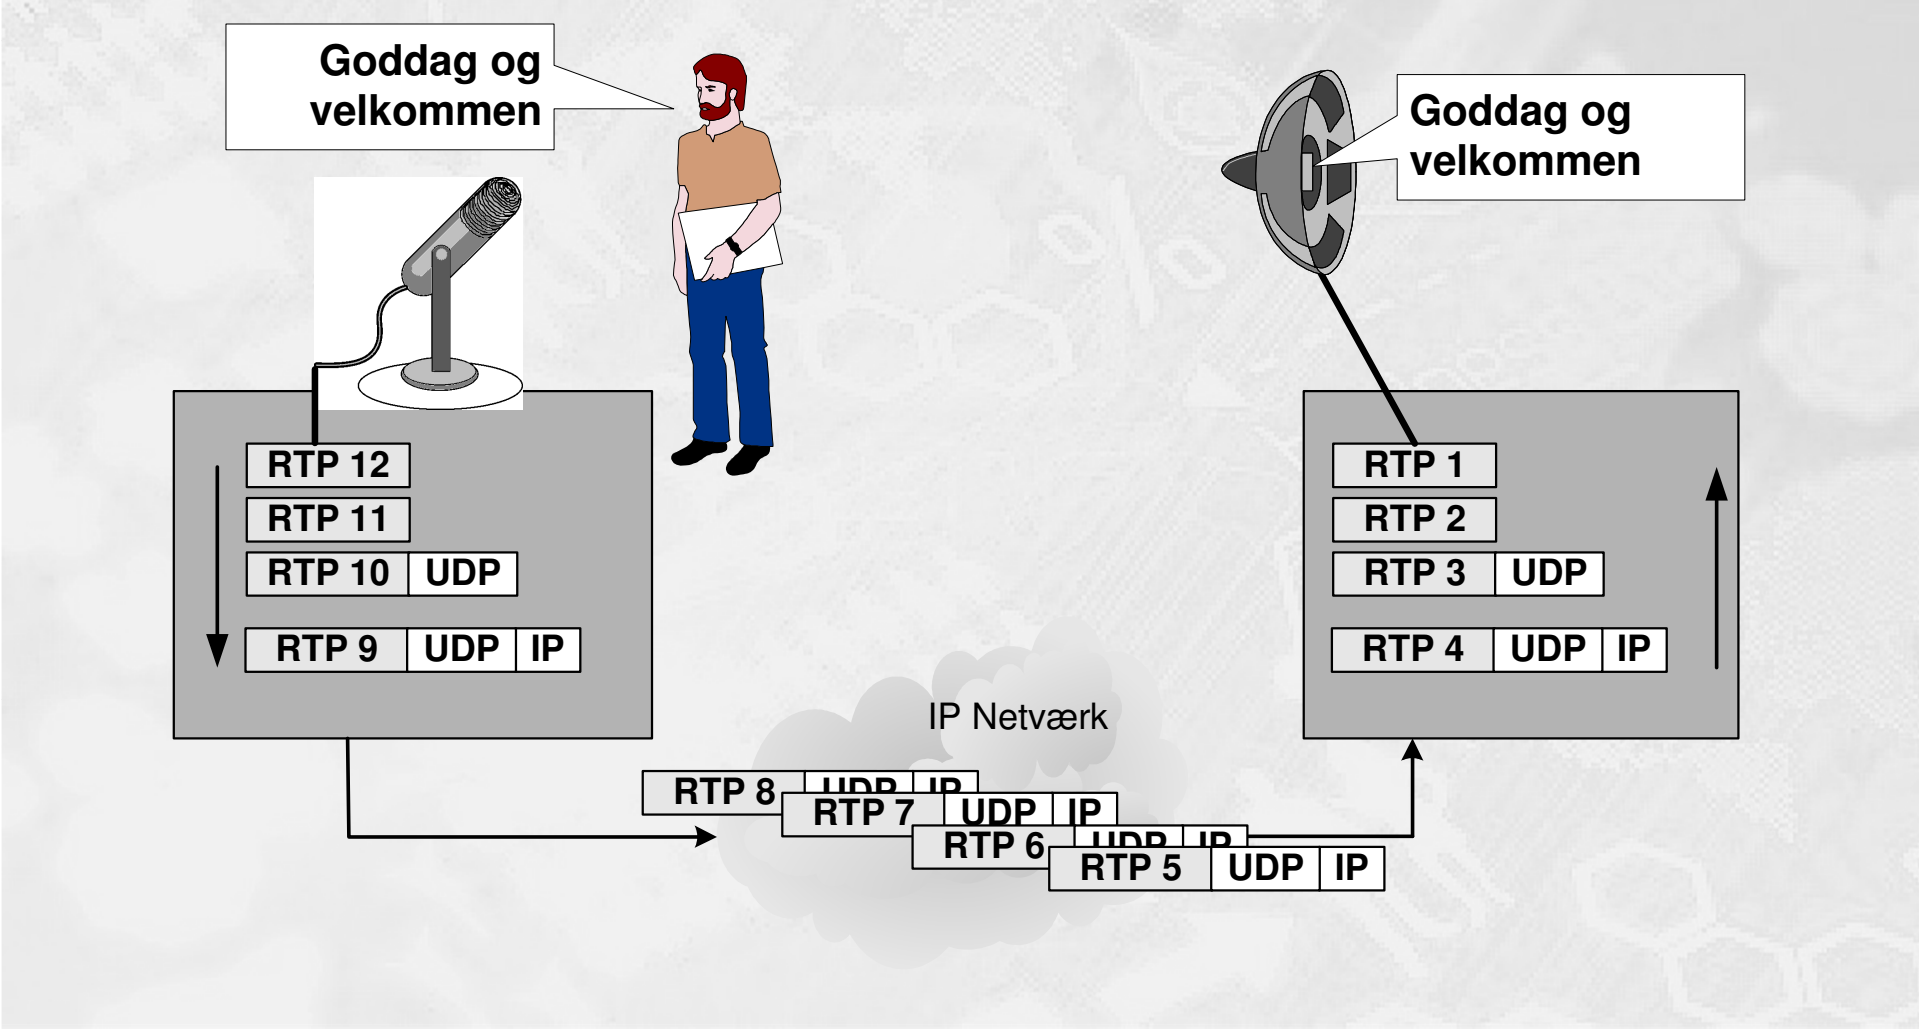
Goddag og velkommen

Goddag og velkommen

RTP 12
RTP 11
RTP 10 | UDP
RTP 9 | UDP | IP

RTP 1
RTP 2
RTP 3 | UDP
RTP 4 | UDP | IP

IP Netværk

RTP 8 | UDP | IP
RTP 7 | UDP | IP
RTP 6 | UDP | IP
RTP 5 | UDP | IP